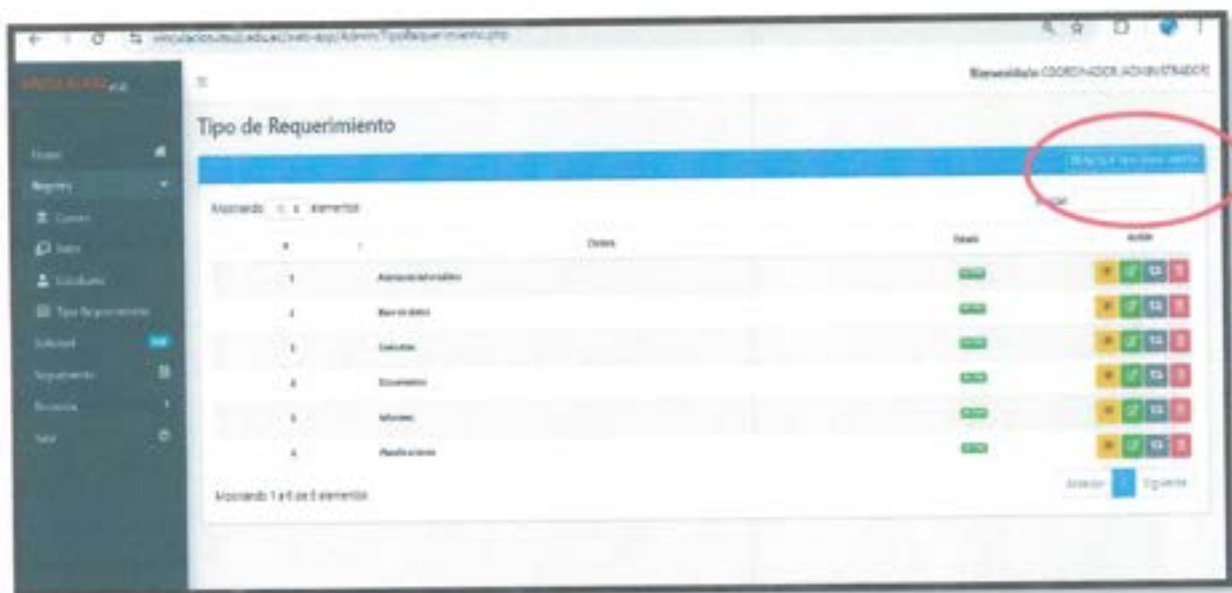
vinculacion.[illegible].edu.ec/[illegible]/Admin/TipoRequerimiento.php

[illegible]

Bienvenido/a COORDINADOR ADMINISTRADOR

Home
Registro
Carrera
Tutor
Estudiante
Tipo Requerimiento
Solicitud
Seguimiento
Encuesta
Salir

Tipo de Requerimiento

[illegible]

Mostrando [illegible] elementos

Buscar:

| # | Detalle | Estado | Acción |
|---|---|---|---|
| 1 | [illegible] | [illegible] | |
| 2 | Base de datos | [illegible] | |
| 3 | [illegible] | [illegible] | |
| 4 | Documentos | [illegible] | |
| 5 | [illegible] | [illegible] | |
| 6 | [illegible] | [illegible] | |

Mostrando 1 a 6 de 6 elementos

Anterior 1 Siguiente